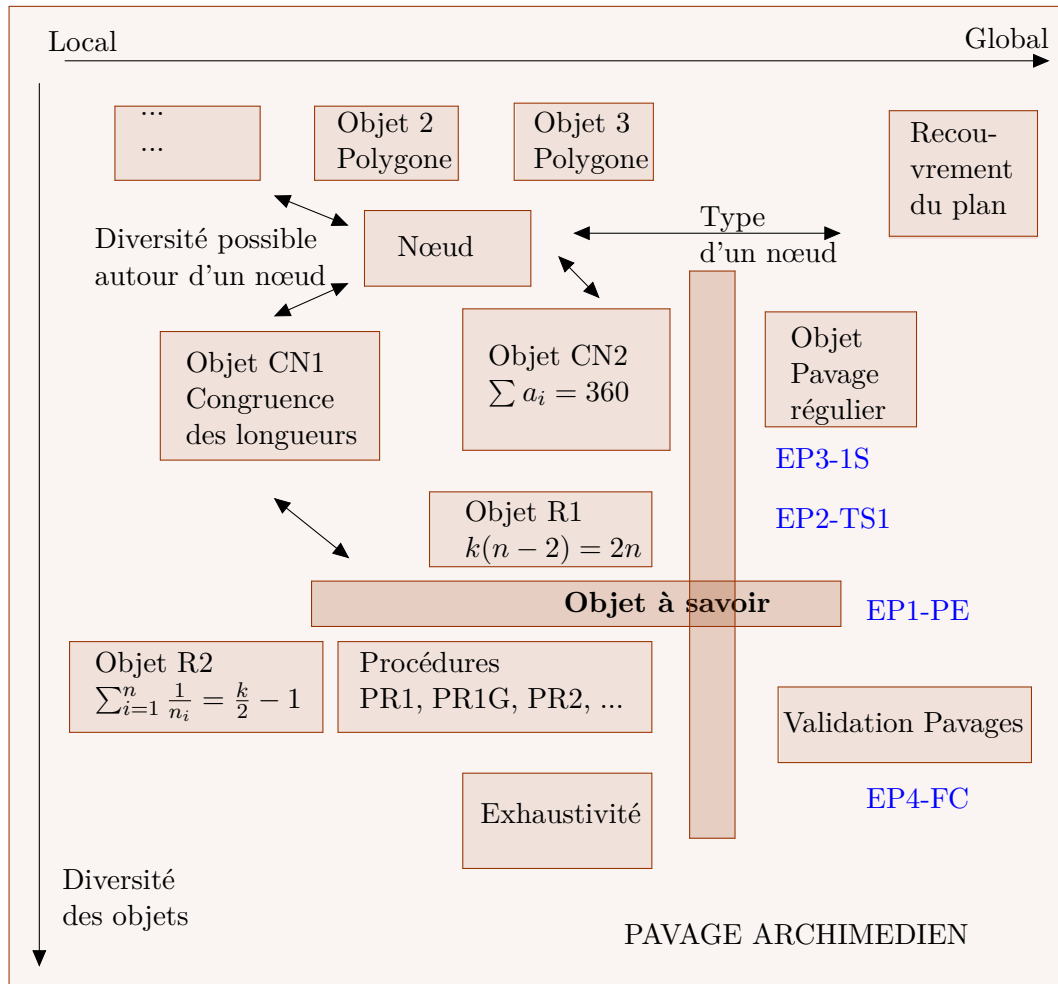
Local

Global

...
...

Objet 2
Polygone

Objet 3
Polygone

Recouvrement du plan

Diversité possible autour d'un nœud

Nœud

Type d'un nœud

Objet CN1
Congruence des longueurs

Objet CN2
$\sum a_i = 360$

Objet Pavage régulier

EP3-1S

EP2-TS1

Objet R1
$k(n-2) = 2n$

Objet à savoir

EP1-PE

Objet R2
$\sum_{i=1}^{n} \frac{1}{n_i} = \frac{k}{2} - 1$

Procédures
PR1, PR1G, PR2, ...

Validation Pavages

EP4-FC

Exhaustivité

Diversité des objets

PAVAGE ARCHIMEDIEN